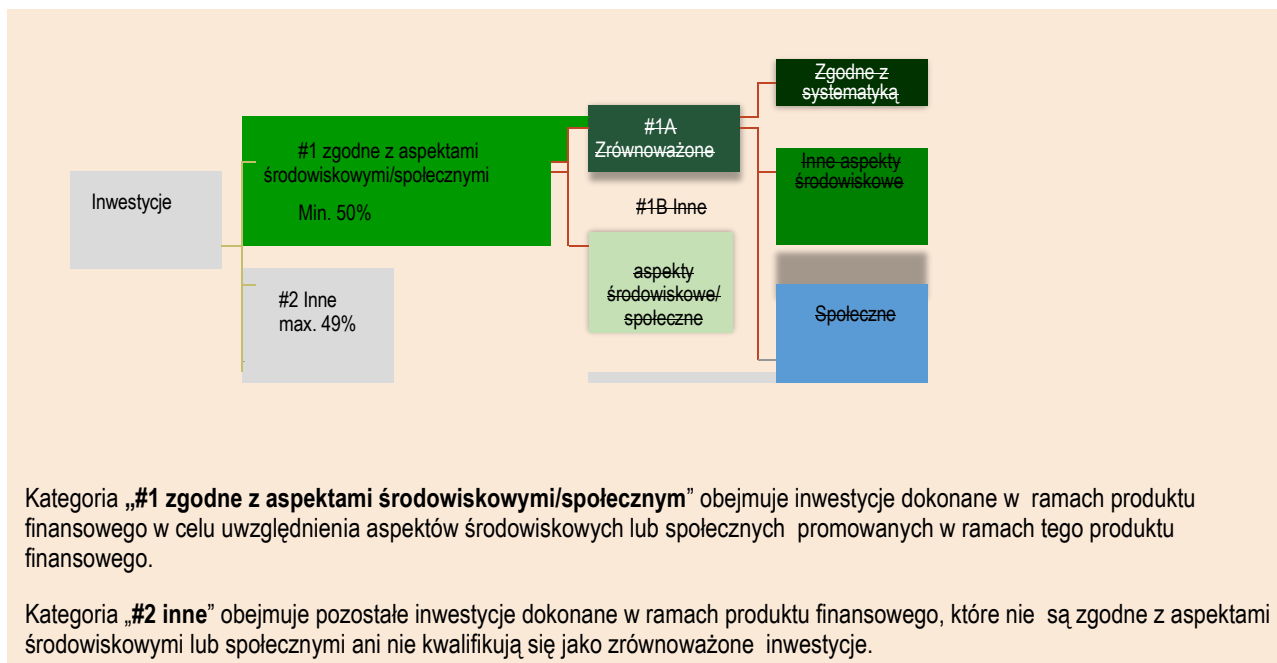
Zgodne z systematyką

#1 zgodne z aspektami środowiskowymi/społecznymi
Min. 50%

#1A Zrównoważone

Inne aspekty środowiskowe

Inwestycje

#1B Inne

aspekty środowiskowe/ społeczne

#2 Inne
max. 49%

Społeczne

Kategoria **„#1 zgodne z aspektami środowiskowymi/społecznym**” obejmuje inwestycje dokonane w ramach produktu finansowego w celu uwzględnienia aspektów środowiskowych lub społecznych promowanych w ramach tego produktu finansowego.

Kategoria „**#2 inne**” obejmuje pozostałe inwestycje dokonane w ramach produktu finansowego, które nie są zgodne z aspektami środowiskowymi lub społecznymi ani nie kwalifikują się jako zrównoważone inwestycje.